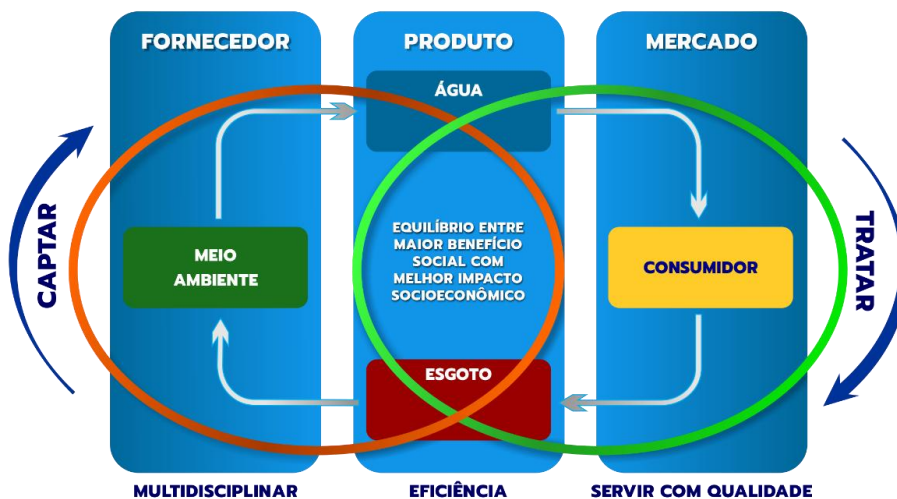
FORNECEDOR

PRODUTO

MERCADO

ÁGUA

CAPTAR

MEIO AMBIENTE

EQUILÍBRIO ENTRE MAIOR BENEFÍCIO SOCIAL COM MELHOR IMPACTO SOCIOECONÔMICO

CONSUMIDOR

TRATAR

ESGOTO

MULTIDISCIPLINAR

EFICIÊNCIA

SERVIR COM QUALIDADE